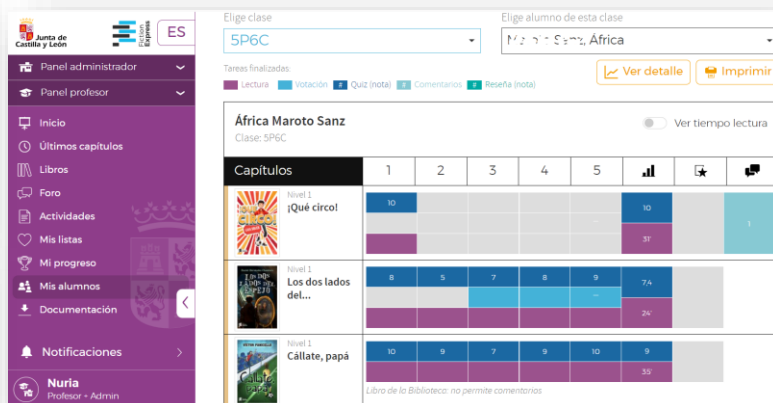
Junta de Castilla y León

Express

ES

Panel administrador

Panel profesor

Inicio

Últimos capítulos

Libros

Foro

Actividades

Mis listas

Mi progreso

Mis alumnos

Documentación

Notificaciones

Nuria
Profesor + Admin

Elige clase
5P6C

Elige alumno de esta clase
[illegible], África

Tareas finalizadas:
Lectura  Votación  # Quiz (nota)  # Comentarios  # Reseña (nota)

Ver detalle

Imprimir

África Maroto Sanz
Clase: 5P6C

Ver tiempo lectura

| Capítulos | 1 | 2 | 3 | 4 | 5 | | | |
|---|---|---|---|---|---|---|---|---|
| Nivel 1 ¡Qué circo! | 10 | | | | – | 10 31' | | 1 |
| Nivel 1 Los dos lados del... | 8 | 5 | 7 | 8 | 9 – | 7,4 24' | | |
| Nivel 1 Cállate, papá | 10 | 9 | 7 | 9 | 10 | 9 35' | | |

Libro de la Biblioteca: no permite comentarios